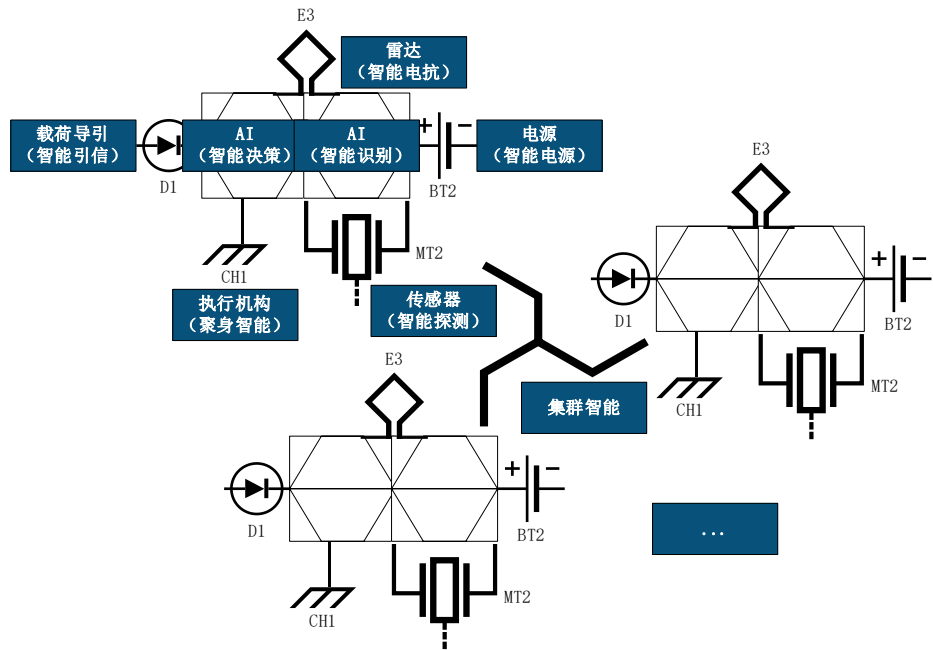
E3

雷达
（智能电抗）

载荷导引
（智能引信）

AI
（智能决策）

AI
（智能识别）

+ −

电源
（智能电源）

D1

BT2

CH1

MT2

执行机构
（聚身智能）

传感器
（智能探测）

E3

+ −

D1

BT2

CH1

MT2

集群智能

E3

+ −

D1

BT2

CH1

MT2

...